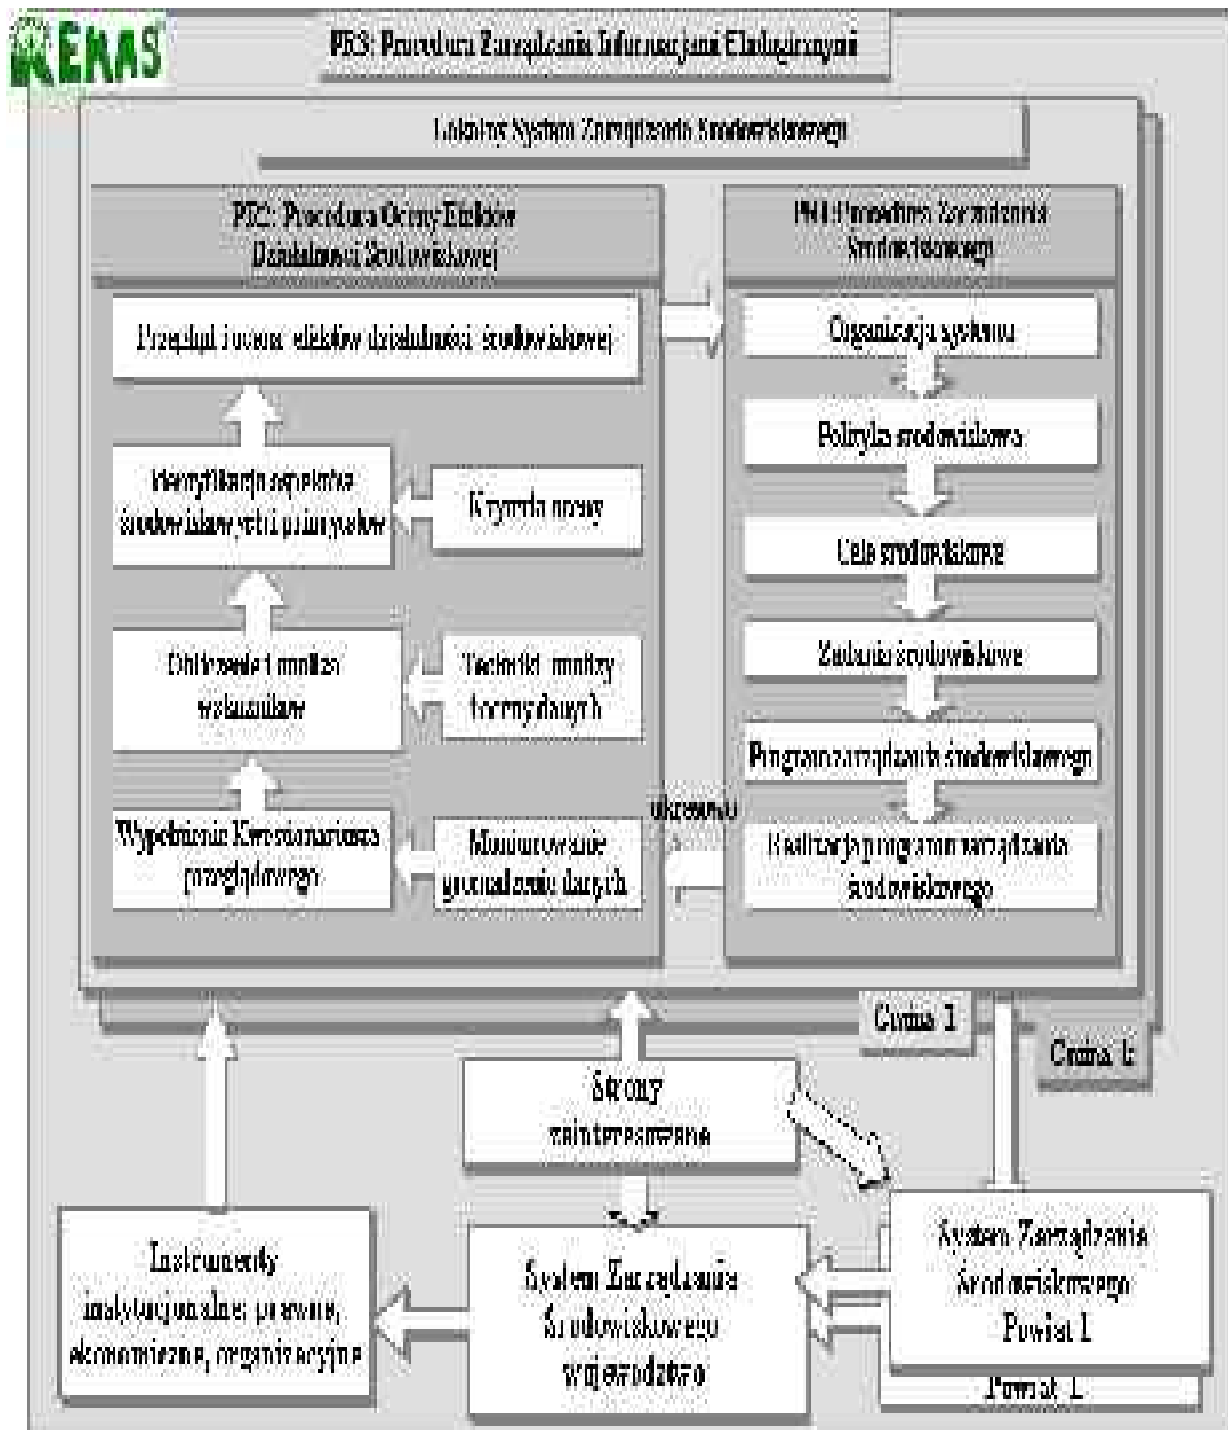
KEMAS

PE3: Procedura Zarządzania Informacjami Ekologicznymi

Lokalny System Zarządzania Środowiskowego

PE2: Procedura Oceny Efektów Działalności Środowiskowej

PE1 Procedura Zarządzania Środowiskowego

Przegląd i ocena efektów działalności środowiskowej

Organizacja systemu

Polityka środowiskowa

Identyfikacja aspektów środowiskowych i priorytetów

Kryteria oceny

Cele środowiskowe

Zadania środowiskowe

Obliczenie i analiza wskaźników

Techniki analizy i oceny danych

Program zarządzania środowiskowego

okresowo

Wypełnienie Kwestionariusza przeglądowego

Monitorowanie gromadzenie danych

Realizacja programu zarządzania środowiskowego

Gmina 1

Gmina k

Strony zainteresowane

Instrumenty instytucjonalne: prawne, ekonomiczne, organizacyjne

System Zarządzania Środowiskowego województwo

System Zarządzania Środowiskowego Powiat 1

Powiat 1